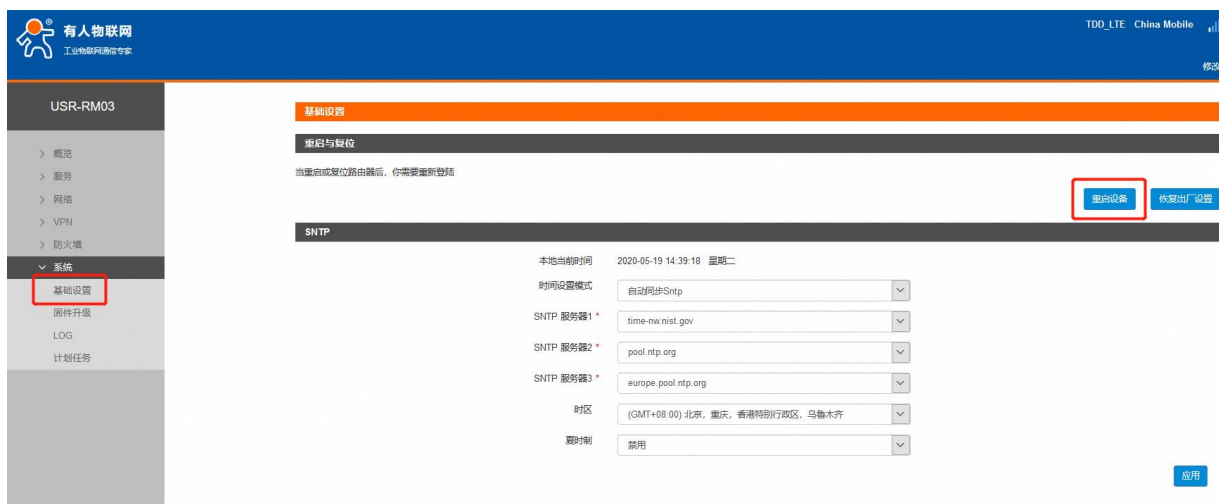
有人物联网
工业物联网通信专家

TDD_LTE China Mobile
修改

USR-RM03

> 概览
> 服务
> 网络
> VPN
> 防火墙
∨ 系统
基础设置
固件升级
LOG
计划任务

基础设置

重启与复位

当重启或复位路由器后，你需要重新登陆

重启设备
恢复出厂设置

SNTP

本地当前时间 2020-05-19 14:39:18 星期二

时间设置模式 自动同步Sntp

SNTP 服务器1 * time-nw.nist.gov

SNTP 服务器2 * pool.ntp.org

SNTP 服务器3 * europe.pool.ntp.org

时区 (GMT+08:00) 北京，重庆，香港特别行政区，乌鲁木齐

夏时制 禁用

应用